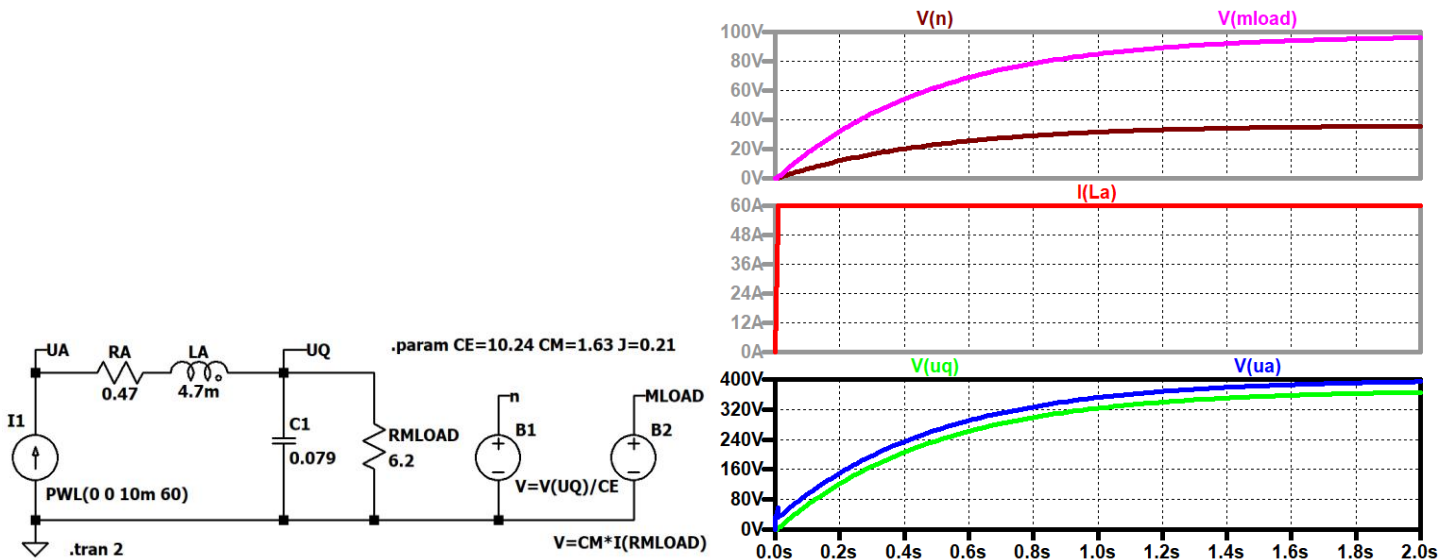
UA
RA
0.47
LA
4.7m
UQ
.param CE=10.24 CM=1.63 J=0.21
I1
C1
0.079
RMLOAD
6.2
n
B1
MLOAD
B2
PWL(0 0 10m 60)
V=V(UQ)/CE
.tran 2
V=CM*I(RMLOAD)

V(n)
V(mload)
100V
80V
60V
40V
20V
0V

I(La)
60A
48A
36A
24A
12A
0A

V(uq)
V(ua)
400V
320V
240V
160V
80V
0V
0.0s 0.2s 0.4s 0.6s 0.8s 1.0s 1.2s 1.4s 1.6s 1.8s 2.0s